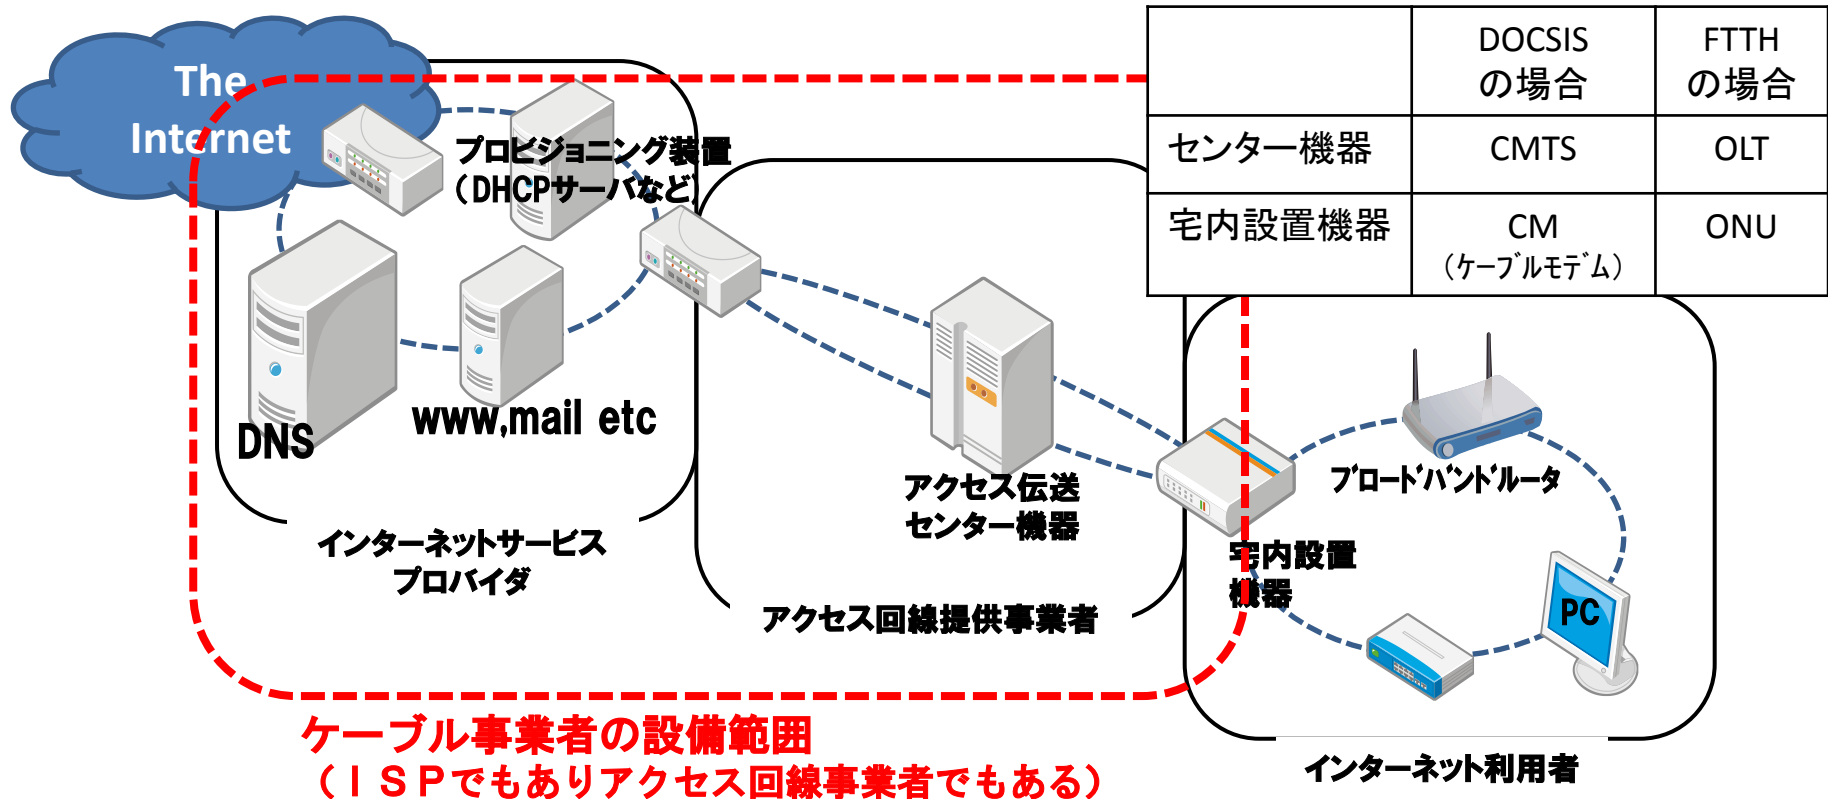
The Internet

| | DOCSIS の場合 | FTTH の場合 |
|---|---|---|
| センター機器 | CMTS | OLT |
| 宅内設置機器 | CM （ケーブルモデム） | ONU |

プロビジョニング装置（DHCPサーバなど）

DNS

www,mail etc

アクセス伝送センター機器

ブロードバンドルータ

宅内設置機器

PC

インターネットサービスプロバイダ

アクセス回線提供事業者

インターネット利用者

ケーブル事業者の設備範囲
（ＩＳＰでもありアクセス回線事業者でもある）